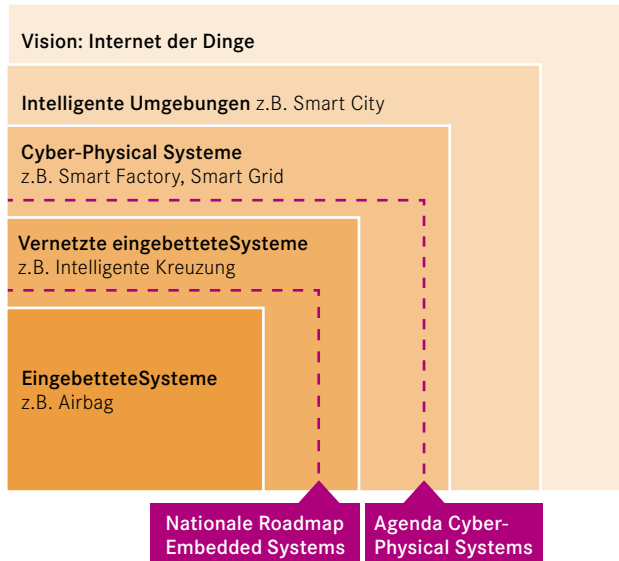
Vision: Internet der Dinge

Intelligente Umgebungen z.B. Smart City

Cyber-Physical Systeme
z.B. Smart Factory, Smart Grid

Vernetzte eingebetteteSysteme
z.B. Intelligente Kreuzung

EingebetteteSysteme
z.B. Airbag

Nationale Roadmap Embedded Systems

Agenda Cyber-Physical Systems